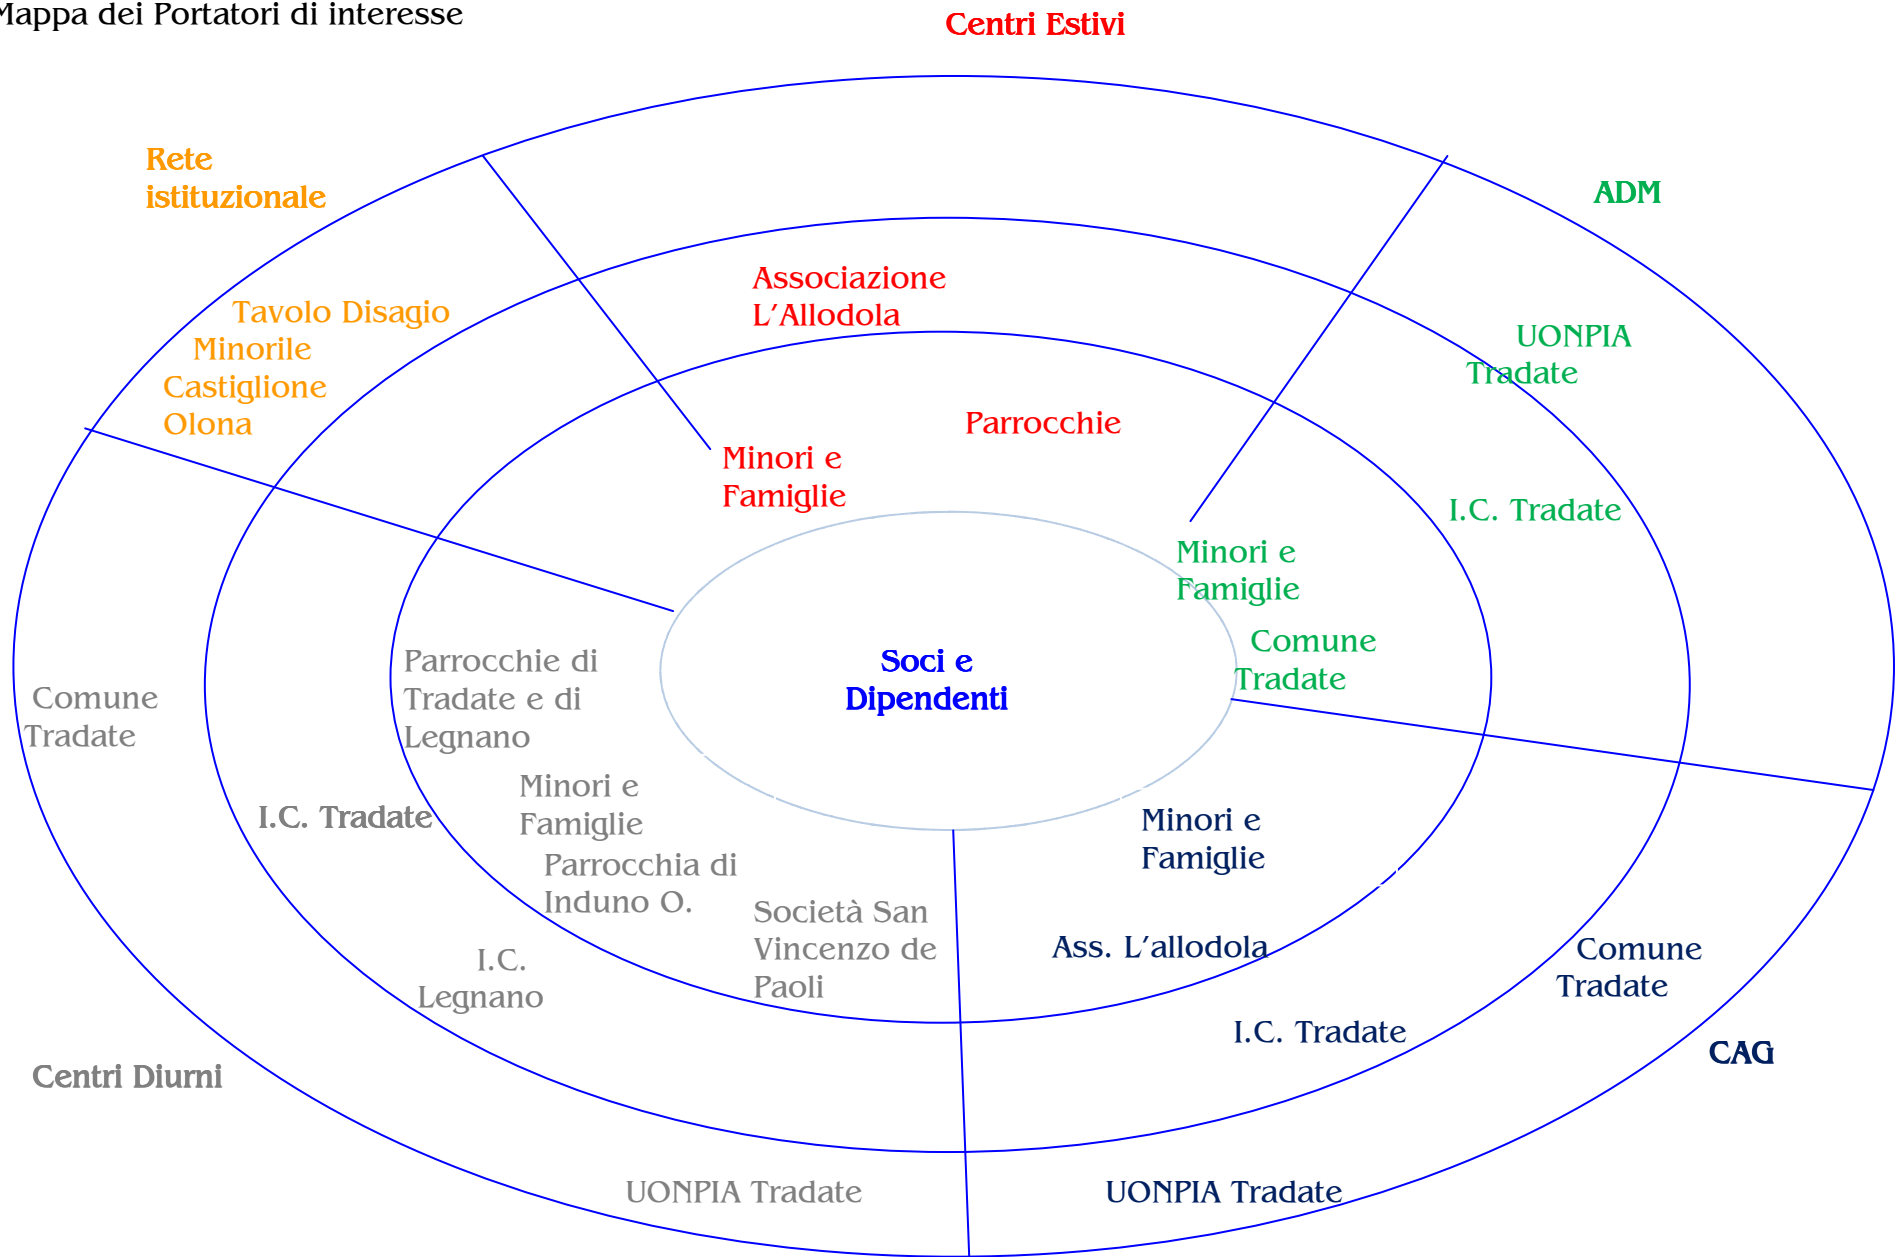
Mappa dei Portatori di interesse

Centri Estivi

Rete istituzionale

ADM

Associazione L’Allodola

UONPIA Tradate

Tavolo Disagio Minorile Castiglione Olona

Parrocchie

Minori e Famiglie

I.C. Tradate

Minori e Famiglie

Comune Tradate

Soci e Dipendenti

Parrocchie di Tradate e di Legnano

Comune Tradate

Minori e Famiglie

I.C. Tradate

Minori e Famiglie

Parrocchia di Induno O.

Società San Vincenzo de Paoli

Ass. L’allodola

Comune Tradate

I.C. Legnano

I.C. Tradate

CAG

Centri Diurni

UONPIA Tradate

UONPIA Tradate